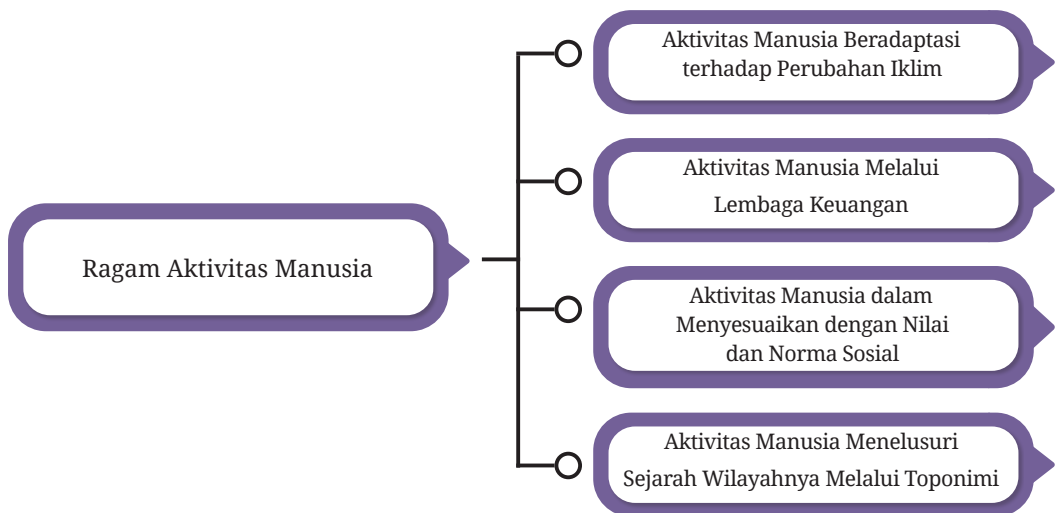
Ragam Aktivitas Manusia

Aktivitas Manusia Beradaptasi terhadap Perubahan Iklim

Aktivitas Manusia Melalui Lembaga Keuangan

Aktivitas Manusia dalam Menyesuaikan dengan Nilai dan Norma Sosial

Aktivitas Manusia Menelusuri Sejarah Wilayahnya Melalui Toponimi